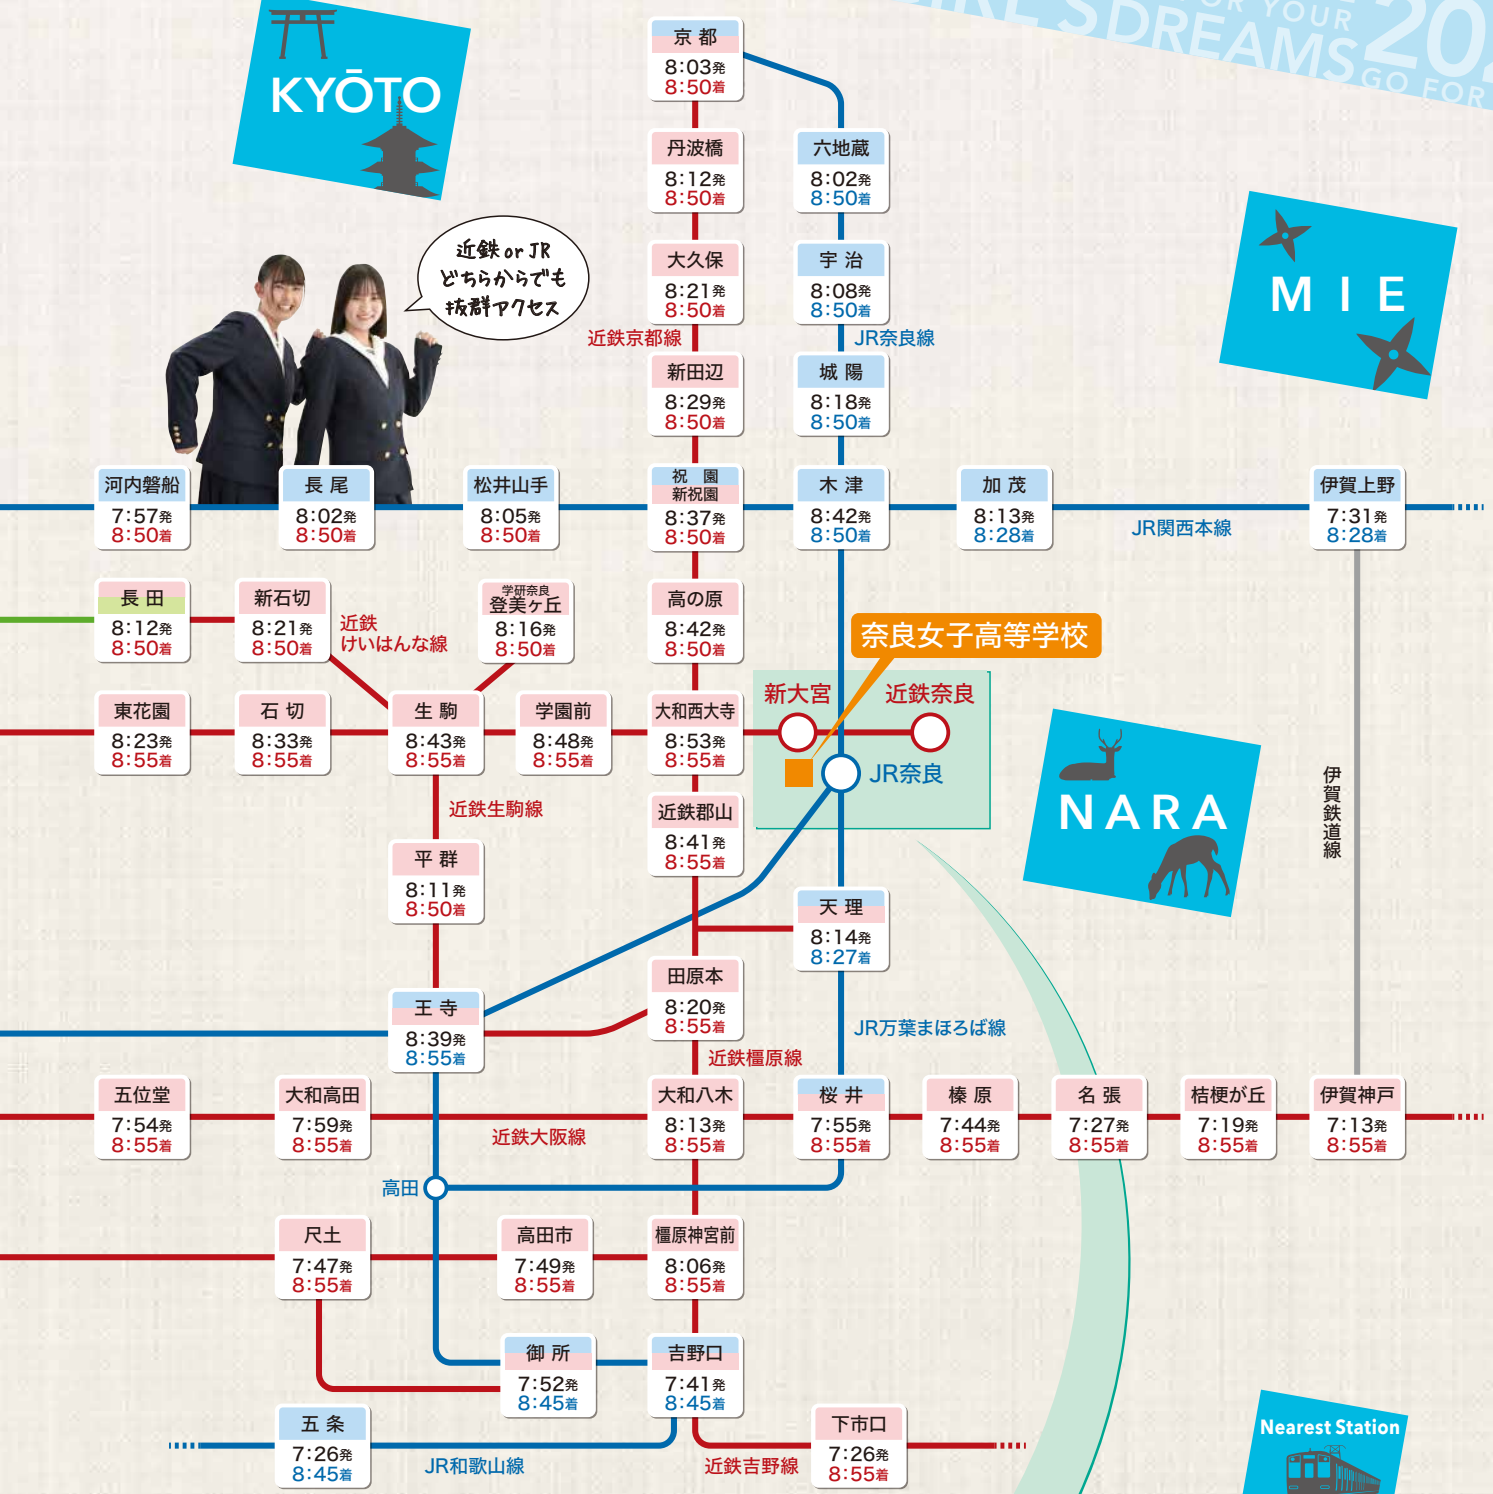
KYŌTO

DREAMS 20 GO FOR YOUR

京都
8:03発
8:50着

丹波橋
8:12発
8:50着

六地蔵
8:02発
8:50着

近鉄 or JR
どちらからでも
抜群アクセス

大久保
8:21発
8:50着

宇治
8:08発
8:50着

MIE

近鉄京都線

JR奈良線

新田辺
8:29発
8:50着

城陽
8:18発
8:50着

河内磐船
7:57発
8:50着

長尾
8:02発
8:50着

松井山手
8:05発
8:50着

祝園
新祝園
8:37発
8:50着

木津
8:42発
8:50着

加茂
8:13発
8:28着

JR関西本線

伊賀上野
7:31発
8:28着

長田
8:12発
8:50着

新石切
8:21発
8:50着

近鉄
けいはんな線

学研奈良
登美ヶ丘
8:16発
8:50着

高の原
8:42発
8:50着

奈良女子高等学校

東花園
8:23発
8:55着

石切
8:33発
8:55着

生駒
8:43発
8:55着

学園前
8:48発
8:55着

大和西大寺
8:53発
8:55着

新大宮

近鉄奈良

JR奈良

NARA

伊賀鉄道線

近鉄生駒線

近鉄郡山
8:41発
8:55着

平群
8:11発
8:50着

天理
8:14発
8:27着

田原本
8:20発
8:55着

王寺
8:39発
8:55着

JR万葉まほろば線

近鉄橿原線

五位堂
7:54発
8:55着

大和高田
7:59発
8:55着

大和八木
8:13発
8:55着

桜井
7:55発
8:55着

榛原
7:44発
8:55着

名張
7:27発
8:55着

桔梗が丘
7:19発
8:55着

伊賀神戸
7:13発
8:55着

近鉄大阪線

高田

尺土
7:47発
8:55着

高田市
7:49発
8:55着

橿原神宮前
8:06発
8:55着

御所
7:52発
8:45着

吉野口
7:41発
8:45着

五条
7:26発
8:45着

下市口
7:26発
8:55着

JR和歌山線

近鉄吉野線

Nearest Station